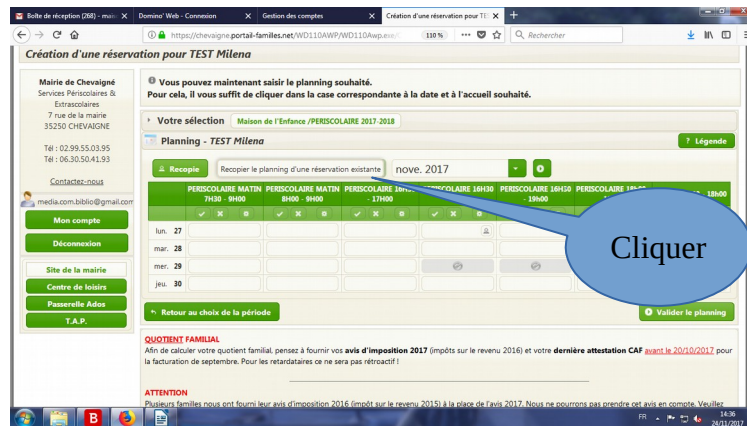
Boîte de réception (268) - mail ×
Domino' Web - Connexion ×
Gestion des comptes ×
Création d'une réservation pour TE ×
+

https://chevaigne.portail-familles.net/WD110AWP/WD110Awp.exe/
110 %
Rechercher

Création d'une réservation pour TEST Milena

Mairie de Chevaigné
Services Périscolaires & Extrascolaires
7 rue de la mairie
35250 CHEVAIGNE

Tél : 02.99.55.03.95
Tél : 06.30.50.41.93

Contactez-nous

media.com.biblio@gmail.com

Mon compte

Déconnexion

Site de la mairie
Centre de loisirs
Passerelle Ados
T.A.P.

Vous pouvez maintenant saisir le planning souhaité.
Pour cela, il vous suffit de cliquer dans la case correspondante à la date et à l'accueil souhaité.

Votre sélection Maison de l'Enfance /PERISCOLAIRE 2017-2018

Planning - TEST Milena

? Légende

Recopie
Recopier le planning d'une réservation existante
nov. 2017

| | PERISCOLAIRE MATIN 7H30 - 9H00 | PERISCOLAIRE MATIN 8H00 - 9H00 | PERISCOLAIRE 16H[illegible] - 17H00 | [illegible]SCOLAIRE 16H30 | PERISCOLAIRE 16H10 - 19h00 | PERISCOLAIRE 1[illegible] | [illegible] 18h00 |
|---|---|---|---|---|---|---|---|
| lun. 27 | | | | | | | |
| mar. 28 | | | | | | | |
| mer. 29 | | | | | | | |
| jeu. 30 | | | | | | | |

Cliquer

Retour au choix de la période

Valider le planning

QUOTIENT FAMILIAL
Afin de calculer votre quotient familial, pensez à fournir vos avis d'imposition 2017 (impôts sur le revenu 2016) et votre dernière attestation CAF avant le 20/10/2017 pour la facturation de septembre. Pour les retardataires ce ne sera pas rétroactif !

ATTENTION
Plusieurs familles nous ont fourni leur avis d'imposition 2016 (impôt sur le revenu 2015) à la place de l'avis 2017. Nous ne pourrons pas prendre cet avis en compte. Veuillez

FR
14:36
24/11/2017